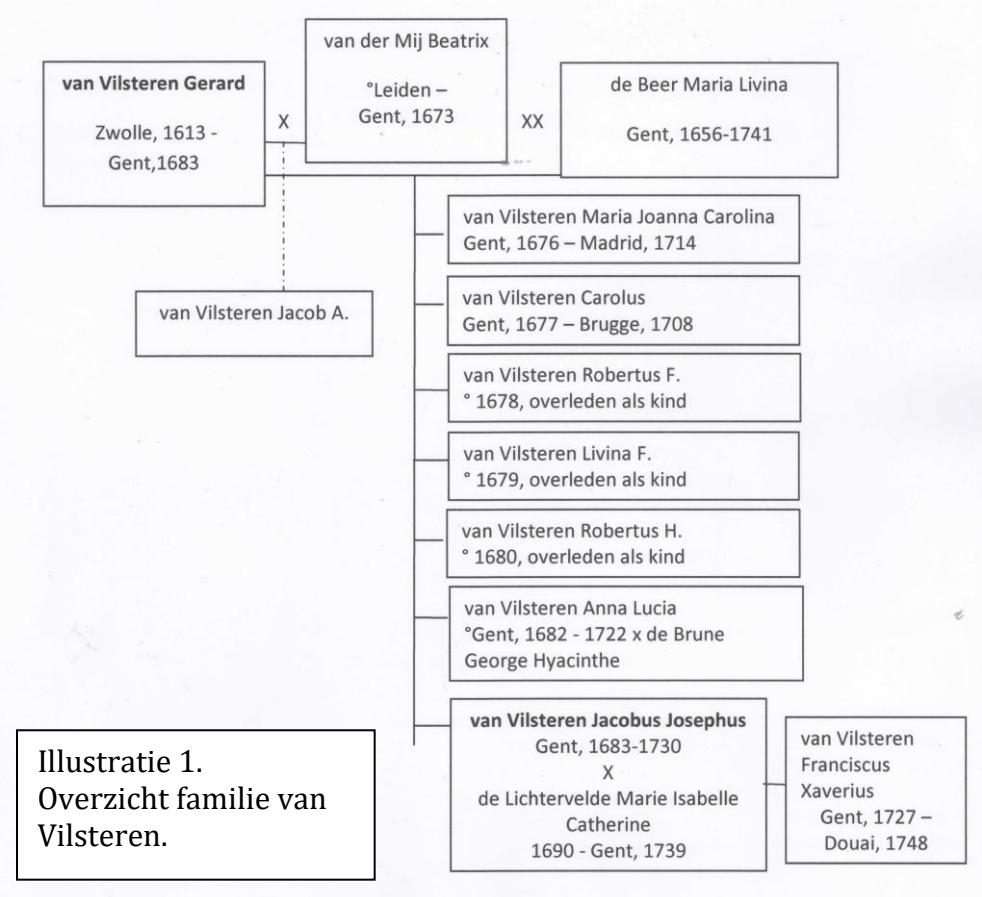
van Vilsteren Gerard

Zwolle, 1613 - Gent,1683

X

van der Mij Beatrix

°Leiden – Gent, 1673

XX

de Beer Maria Livina

Gent, 1656-1741

van Vilsteren Jacob A.

van Vilsteren Maria Joanna Carolina
Gent, 1676 – Madrid, 1714

van Vilsteren Carolus
Gent, 1677 – Brugge, 1708

van Vilsteren Robertus F.
° 1678, overleden als kind

van Vilsteren Livina F.
° 1679, overleden als kind

van Vilsteren Robertus H.
° 1680, overleden als kind

van Vilsteren Anna Lucia
°Gent, 1682 - 1722 x de Brune George Hyacinthe

van Vilsteren Jacobus Josephus
Gent, 1683-1730
X
de Lichtervelde Marie Isabelle Catherine
1690 - Gent, 1739

van Vilsteren Franciscus Xaverius
Gent, 1727 – Douai, 1748

Illustratie 1.
Overzicht familie van Vilsteren.